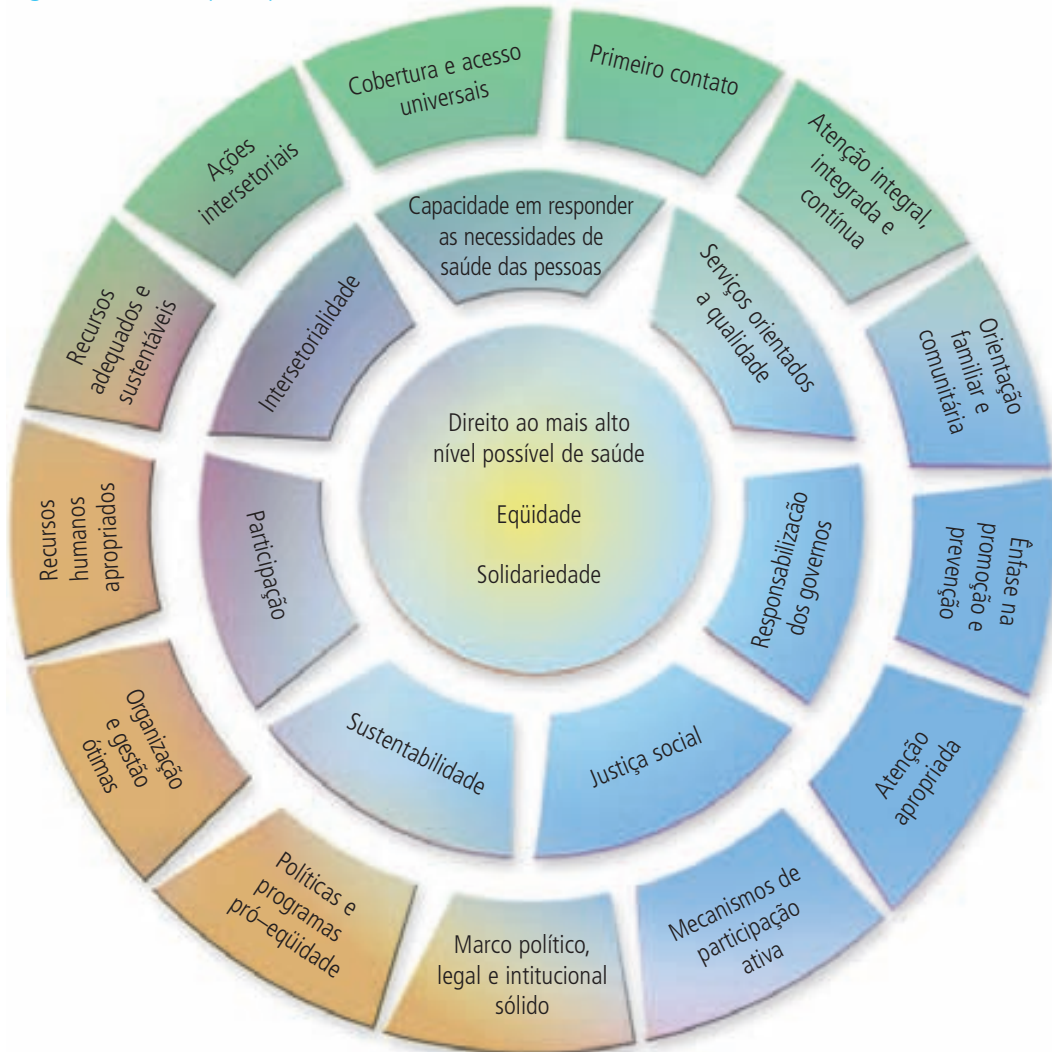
Direito ao mais alto nível possível de saúde

Eqüidade

Solidariedade

Capacidade em responder as necessidades de saúde das pessoas

Serviços orientados a qualidade

Responsabilização dos governos

Justiça social

Sustentabilidade

Participação

Intersetorialidade

Cobertura e acesso universais

Primeiro contato

Atenção integral, integrada e contínua

Orientação familiar e comunitária

Ênfase na promoção e prevenção

Atenção apropriada

Mecanismos de participação ativa

Marco político, legal e intitucional sólido

Políticas e programas pró–eqüidade

Organização e gestão ótimas

Recursos humanos apropriados

Recursos adequados e sustentáveis

Ações intersetoriais